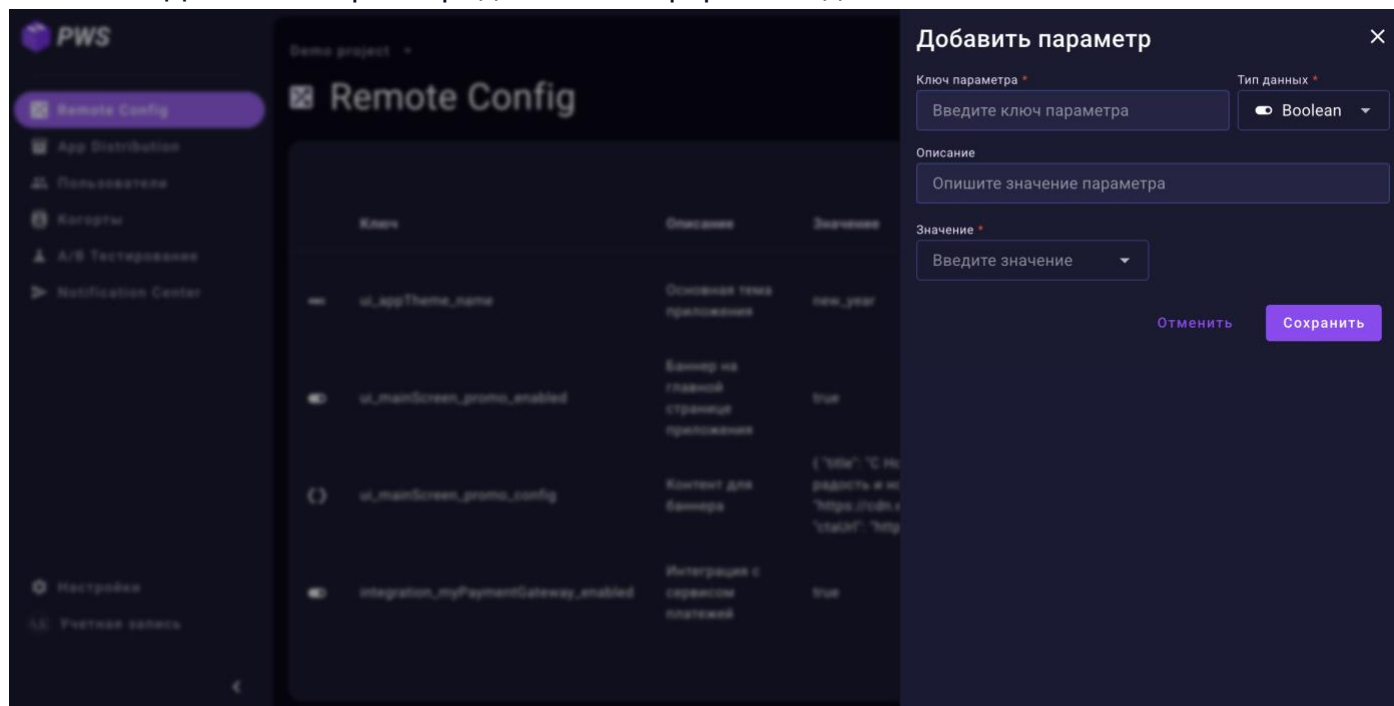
PWS

Remote Config
App Distribution
Пользователи
Когорты
A/B Тестирование
Notification Center

Настройки
Учетная запись

Demo project

Remote Config

| | Ключ | Описание | Значение |
|---|---|---|---|
| | ui_appTheme_name | Основная тема приложения | new_year |
| | ui_mainScreen_promo_enabled | Баннер на главной странице приложения | true |
| | ui_mainScreen_promo_config | Контент для баннера | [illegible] |
| | integration_myPaymentGateway_enabled | Интеграция с сервисом платежей | true |

Добавить параметр

Ключ параметра *
Введите ключ параметра

Тип данных *
Boolean

Описание
Опишите значение параметра

Значение *
Введите значение

Отменить
Сохранить